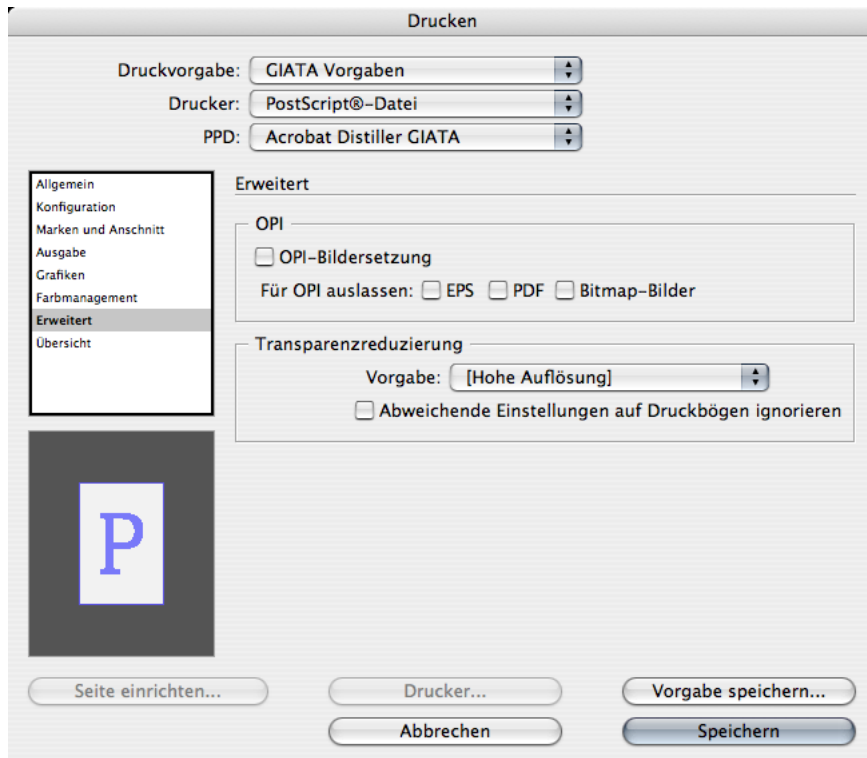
Drucken

Druckvorgabe: GIATA Vorgaben

Drucker: PostScript®-Datei

PPD: Acrobat Distiller GIATA

Allgemein
Konfiguration
Marken und Anschnitt
Ausgabe
Grafiken
Farbmanagement
Erweitert
Übersicht

P

Erweitert

OPI

OPI-Bildersetzung

Für OPI auslassen: EPS PDF Bitmap-Bilder

Transparenzreduzierung

Vorgabe: [Hohe Auflösung]

Abweichende Einstellungen auf Druckbögen ignorieren

Seite einrichten...

Drucker...

Vorgabe speichern...

Abbrechen

Speichern